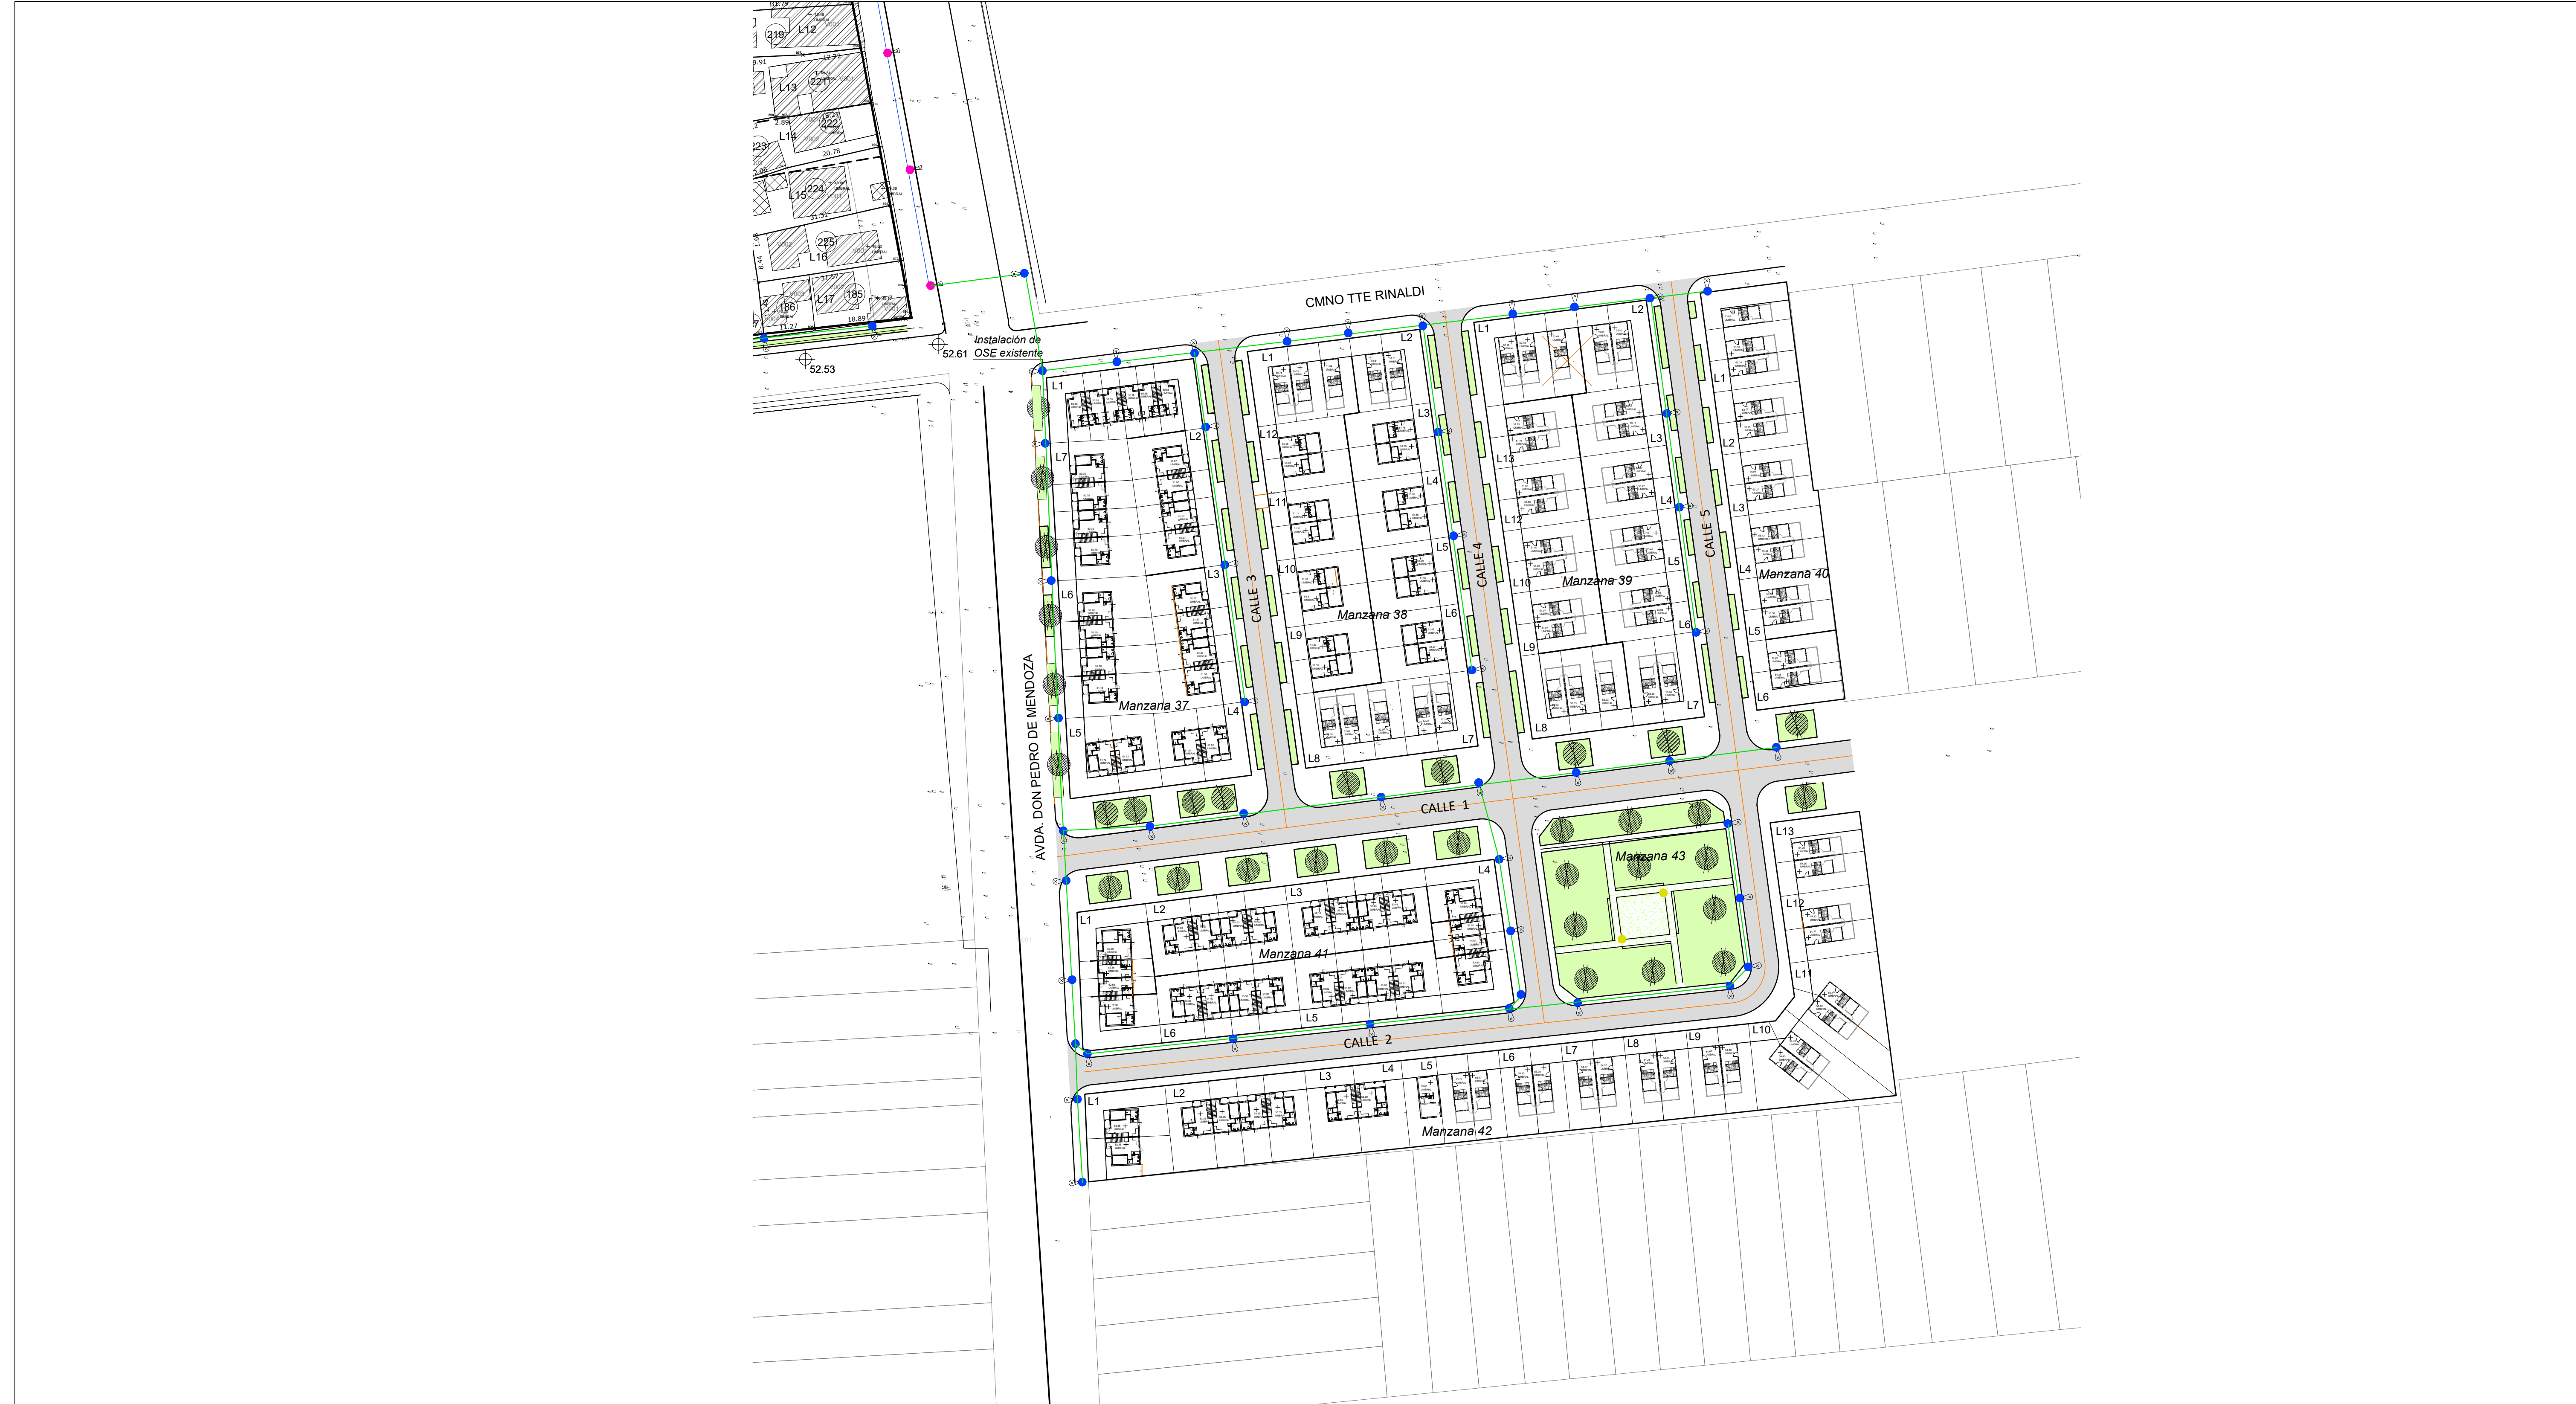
219 L12
L13 221
222
L14
223
20.78
L15 224
225
L16
186
L17 185
18.89
52.53
52.61
Instalación de OSE existente

CMNO TTE RINALDI

AVDA. DON PEDRO DE MENDOZA

CALLE 3
CALLE 4
CALLE 5
CALLE 1
CALLE 2

Manzana 37
L1 L2 L3 L4 L5 L6 L7

Manzana 38
L1 L2 L3 L4 L5 L6 L7 L8 L9 L10 L11 L12

Manzana 39
L1 L2 L3 L4 L5 L6 L7 L8 L9 L10 L12 L13

Manzana 40
L1 L2 L3 L4 L5 L6

Manzana 41
L1 L2 L3 L4 L5 L6

Manzana 43

Manzana 42
L1 L2 L3 L4 L5 L6 L7 L8 L9 L10 L11 L12 L13